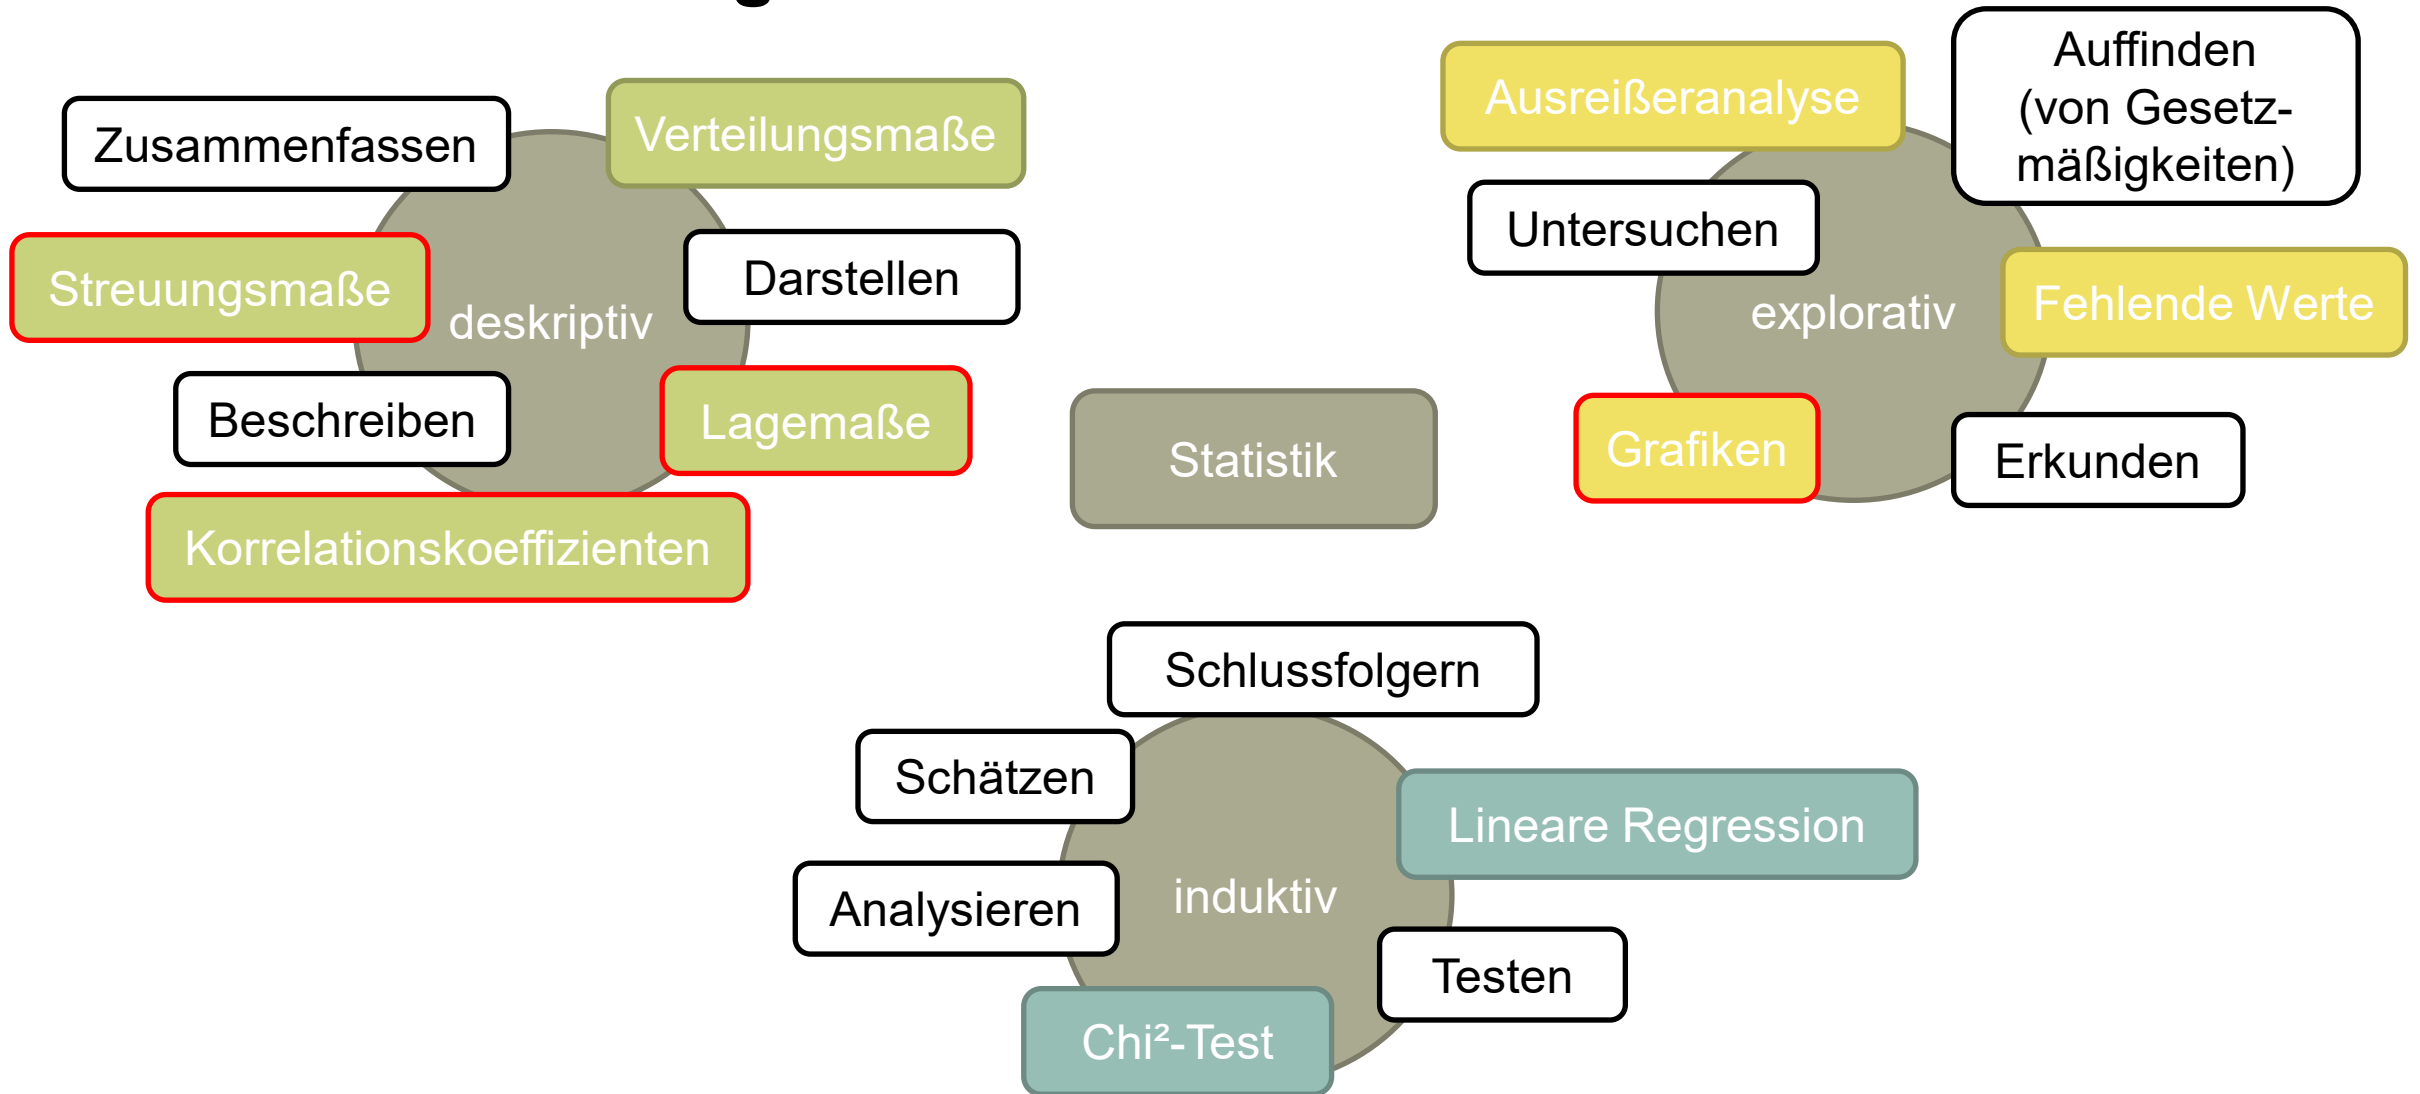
Zusammenfassen

Verteilungsmaße

Streuungsmaße

deskriptiv

Darstellen

Beschreiben

Lagemaße

Korrelationskoeffizienten

Statistik

Ausreißeranalyse

Auffinden (von Gesetzmäßigkeiten)

Untersuchen

explorativ

Fehlende Werte

Grafiken

Erkunden

Schlussfolgern

Schätzen

Lineare Regression

Analysieren

induktiv

Testen

Chi²-Test